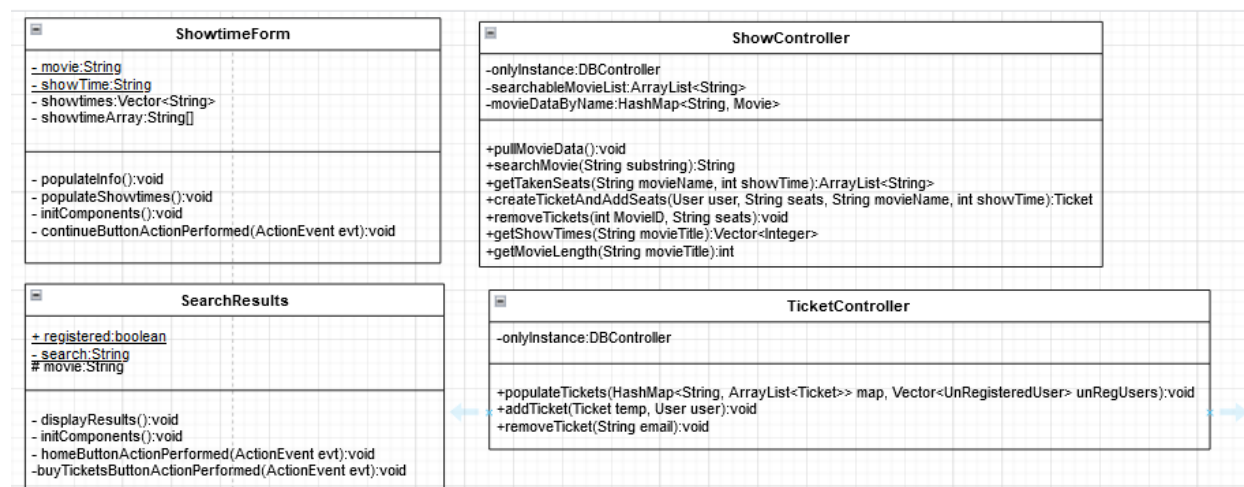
ShowtimeForm

- movie:String
- showTime:String
- showtimes:Vector<String>
- showtimeArray:String[]

- populateInfo():void
- populateShowtimes():void
- initComponents():void
- continueButtonActionPerformed(ActionEvent evt):void

ShowController

-onlyInstance:DBController
-searchableMovieList:ArrayList<String>
-movieDataByName:HashMap<String, Movie>

+pullMovieData():void
+searchMovie(String substring):String
+getTakenSeats(String movieName, int showTime):ArrayList<String>
+createTicketAndAddSeats(User user, String seats, String movieName, int showTime):Ticket
+removeTickets(int MovieID, String seats):void
+getShowTimes(String movieTitle):Vector<Integer>
+getMovieLength(String movieTitle):int

SearchResults

+ registered:boolean
- search:String
# movie:String

- displayResults():void
- initComponents():void
- homeButtonActionPerformed(ActionEvent evt):void
-buyTicketsButtonActionPerformed(ActionEvent evt):void

TicketController

-onlyInstance:DBController

+populateTickets(HashMap<String, ArrayList<Ticket>> map, Vector<UnRegisteredUser> unRegUsers):void
+addTicket(Ticket temp, User user):void
+removeTicket(String email):void